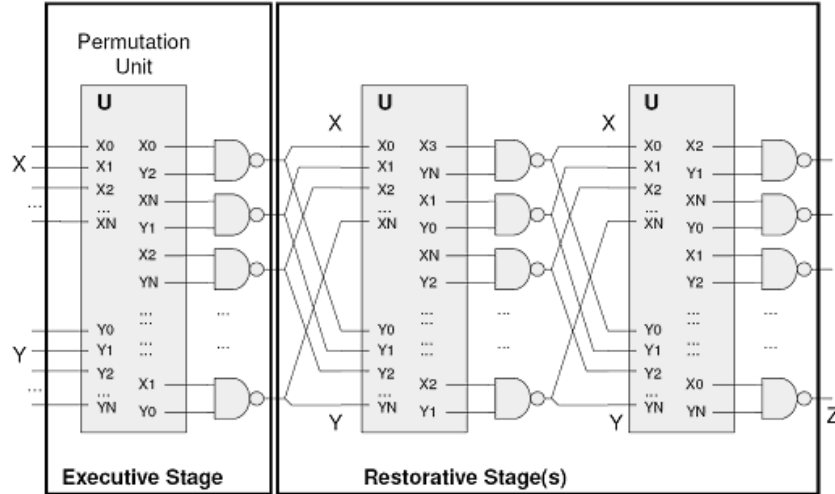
Permutation Unit

U

X

X0
X1
X2
...
XN

X0
Y2
XN
Y1
X2
YN
...
...
X1
Y0

Y

Y0
Y1
Y2
...
YN

...
...

X

U

X0
X1
X2
...
XN

X3
YN
X1
Y0
XN
Y2
...
...
X2
Y1

Y0
Y1
Y2
...
YN

...
...

Y

X

U

X0
X1
X2
...
XN

X2
Y1
XN
Y0
X1
Y2
...
...
X0
YN

Y0
Y1
Y2
...
YN

...
...

Y

Z

Executive Stage

Restorative Stage(s)